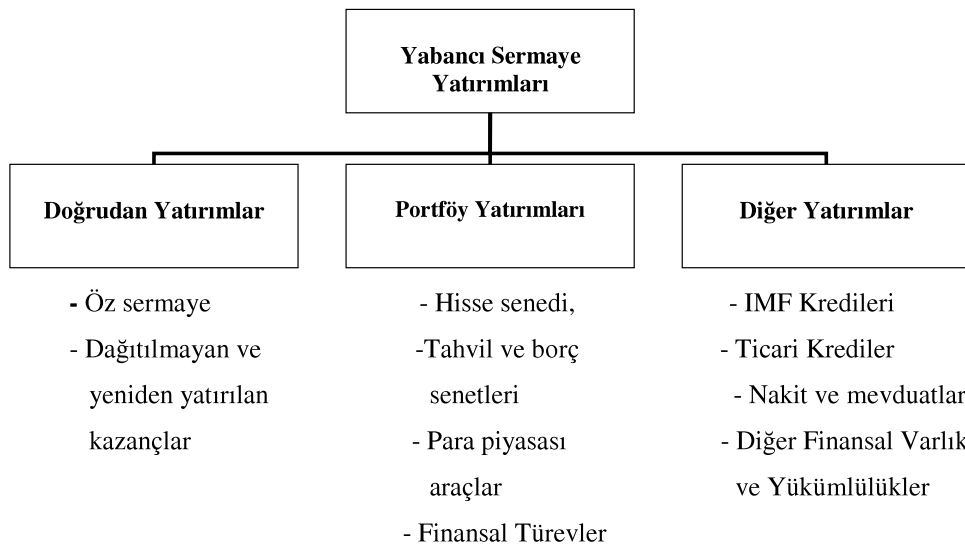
Yabancı Sermaye Yatırımları

Doğrudan Yatırımlar

- Öz sermaye
- Dağıtılmayan ve yeniden yatırılan kazançlar

Portföy Yatırımları

- Hisse senedi,
-Tahvil ve borç senetleri
- Para piyasası araçlar
- Finansal Türevler

Diğer Yatırımlar

- IMF Kredileri
- Ticari Krediler
- Nakit ve mevduatlar
- Diğer Finansal Varlık ve Yükümlülükler